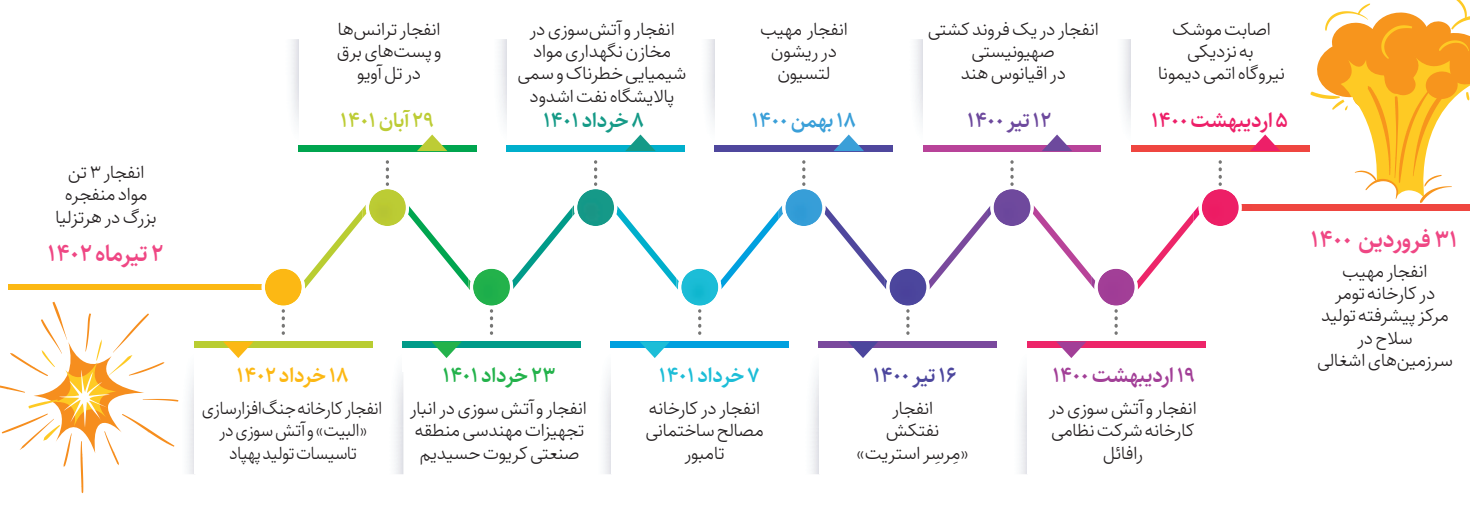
۳۱ فروردین ۱۴۰۰
انفجار مهیب در کارخانه تومر مرکز پیشرفته تولید سلاح در سرزمین‌های اشغالی

۵ اردیبهشت ۱۴۰۰
اصابت موشک به نزدیکی نیروگاه اتمی دیمونا

۱۹ اردیبهشت ۱۴۰۰
انفجار و آتش سوزی در کارخانه شرکت نظامی رافائل

۱۲ تیر ۱۴۰۰
انفجار در یک فروند کشتی صهیونیستی در اقیانوس هند

۱۶ تیر ۱۴۰۰
انفجار نفتکش «مِرسِر استریت»

۱۸ بهمن ۱۴۰۰
انفجار مهیب در ریشون لتسیون

۷ خرداد ۱۴۰۱
انفجار در کارخانه مصالح ساختمانی تامبور

۸ خرداد ۱۴۰۱
انفجار و آتش‌سوزی در مخازن نگهداری مواد شیمیایی خطرناک و سمی پالایشگاه نفت اشدود

۲۳ خرداد ۱۴۰۱
انفجار و آتش سوزی در انبار تجهیزات مهندسی منطقه صنعتی کریوت حسیدیم

۲۹ آبان ۱۴۰۱
انفجار ترانس‌ها و پست‌های برق در تل آویو

۱۸ خرداد ۱۴۰۲
انفجار کارخانه جنگ‌افزارسازی «البیت» و آتش سوزی در تاسیسات تولید پهپاد

۲ تیرماه ۱۴۰۲
انفجار ۳ تن مواد منفجره بزرگ در هرتزلیا